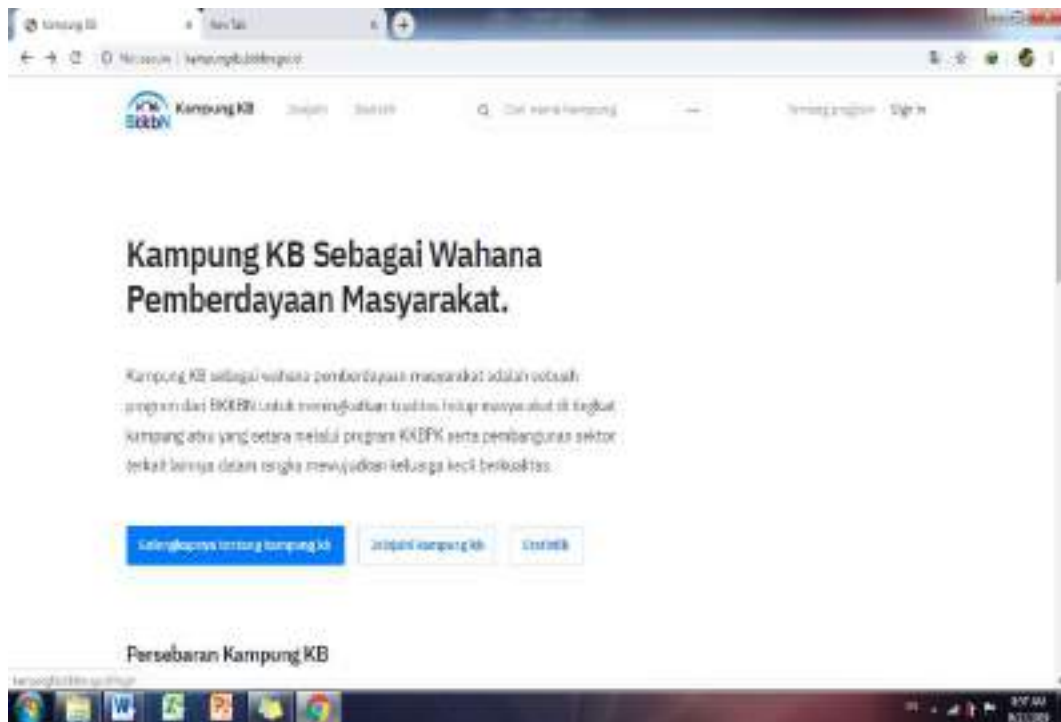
Kampung KB | New Tab

Not secure | kampungkb.bkkbn.go.id

BKKBN Kampung KB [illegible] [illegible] Cari nama kampung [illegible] Sign In

Kampung KB Sebagai Wahana Pemberdayaan Masyarakat.

Kampung KB sebagai wahana pemberdayaan masyarakat adalah sebuah program dari BKKBN untuk meningkatkan kualitas hidup masyarakat di tingkat kampung atau yang setara melalui program KKBPK serta pembangunan sektor terkait lainnya dalam rangka mewujudkan keluarga kecil berkualitas.

Selengkapnya tentang kampung kb | Jelajahi kampung kb | Statistik

Persebaran Kampung KB